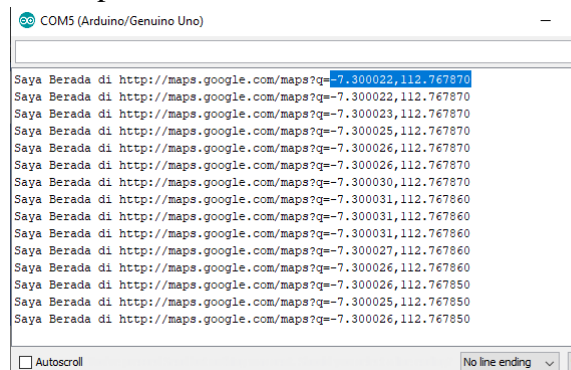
COM5 (Arduino/Genuino Uno)

Saya Berada di http://maps.google.com/maps?q=-7.300022,112.767870
Saya Berada di http://maps.google.com/maps?q=-7.300022,112.767870
Saya Berada di http://maps.google.com/maps?q=-7.300023,112.767870
Saya Berada di http://maps.google.com/maps?q=-7.300025,112.767870
Saya Berada di http://maps.google.com/maps?q=-7.300026,112.767870
Saya Berada di http://maps.google.com/maps?q=-7.300026,112.767870
Saya Berada di http://maps.google.com/maps?q=-7.300030,112.767870
Saya Berada di http://maps.google.com/maps?q=-7.300031,112.767860
Saya Berada di http://maps.google.com/maps?q=-7.300031,112.767860
Saya Berada di http://maps.google.com/maps?q=-7.300031,112.767860
Saya Berada di http://maps.google.com/maps?q=-7.300027,112.767860
Saya Berada di http://maps.google.com/maps?q=-7.300026,112.767860
Saya Berada di http://maps.google.com/maps?q=-7.300026,112.767850
Saya Berada di http://maps.google.com/maps?q=-7.300025,112.767850
Saya Berada di http://maps.google.com/maps?q=-7.300026,112.767850

Autoscroll
No line ending